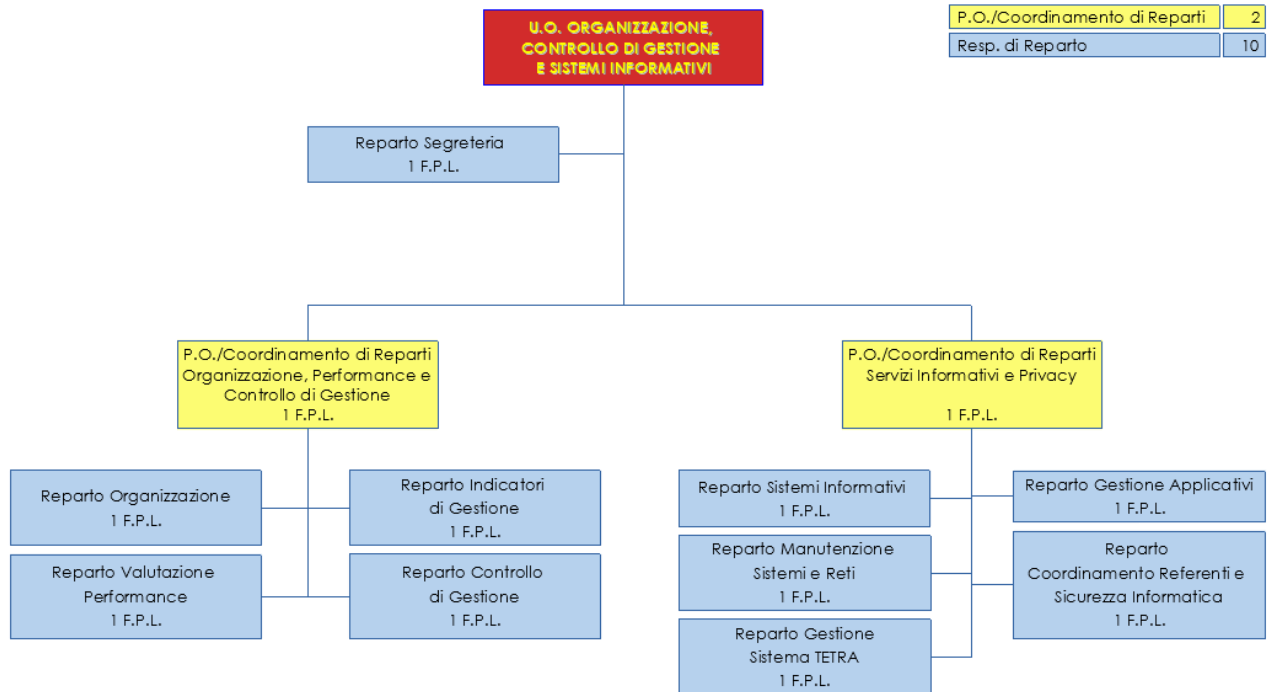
U.O. ORGANIZZAZIONE, CONTROLLO DI GESTIONE E SISTEMI INFORMATIVI

| P.O./Coordinamento di Reparti | 2 |
|---|---|
| Resp. di Reparto | 10 |

Reparto Segreteria
1 F.P.L.

P.O./Coordinamento di Reparti
Organizzazione, Performance e Controllo di Gestione
1 F.P.L.

Reparto Organizzazione
1 F.P.L.

Reparto Indicatori di Gestione
1 F.P.L.

Reparto Valutazione Performance
1 F.P.L.

Reparto Controllo di Gestione
1 F.P.L.

P.O./Coordinamento di Reparti
Servizi Informativi e Privacy
1 F.P.L.

Reparto Sistemi Informativi
1 F.P.L.

Reparto Gestione Applicativi
1 F.P.L.

Reparto Manutenzione Sistemi e Reti
1 F.P.L.

Reparto Coordinamento Referenti e Sicurezza Informatica
1 F.P.L.

Reparto Gestione Sistema TETRA
1 F.P.L.